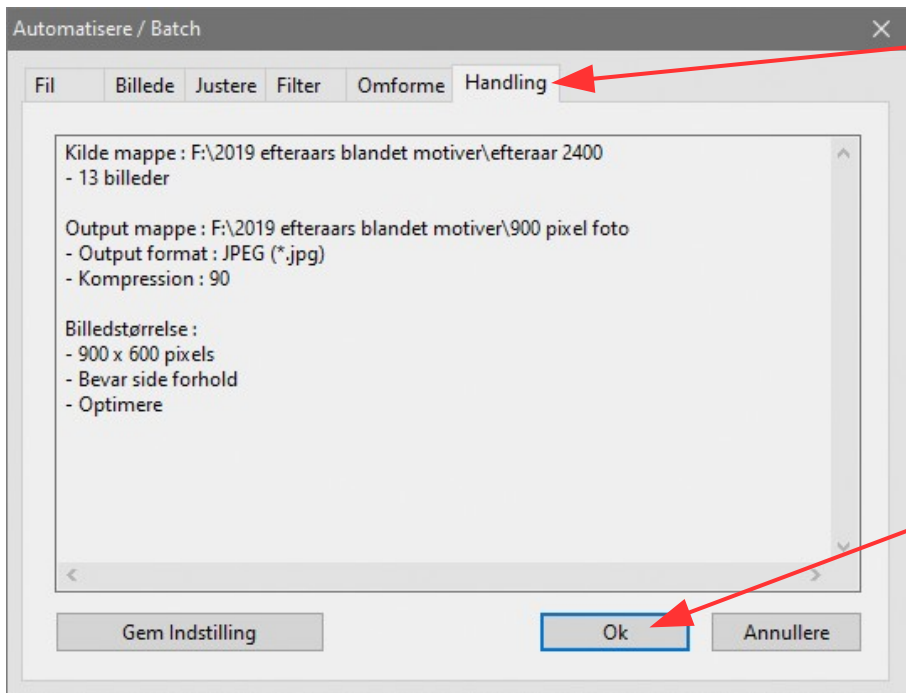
Automatisere / Batch

Fil | Billede | Justere | Filter | Omforme | Handling

Kilde mappe : F:\2019 efteraars blandet motiver\efteraar 2400
- 13 billeder

Output mappe : F:\2019 efteraars blandet motiver\900 pixel foto
- Output format : JPEG (*.jpg)
- Kompression : 90

Billedstørrelse :
- 900 x 600 pixels
- Bevar side forhold
- Optimere

Gem Indstilling

Ok

Annullere